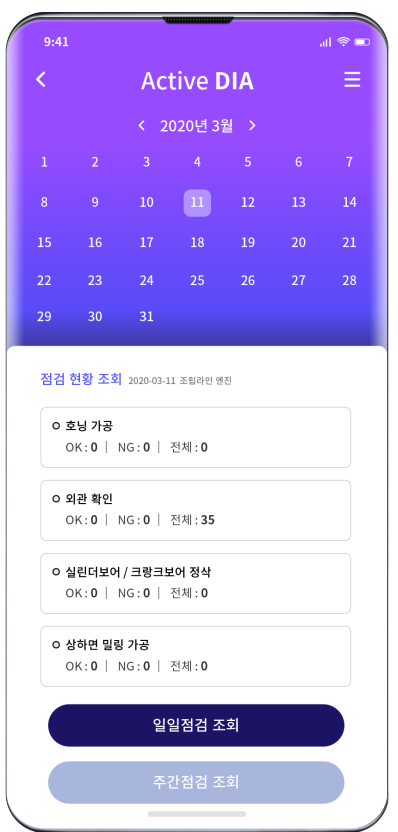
9:41

<

Active DIA

☰

< 2020년 3월 >

1 2 3 4 5 6 7
8 9 10 11 12 13 14
15 16 17 18 19 20 21
22 23 24 25 26 27 28
29 30 31

점검 현황 조회 2020-03-11 조립라인 엔진

호닝 가공
OK : 0 | NG : 0 | 전체 : 0

외관 확인
OK : 0 | NG : 0 | 전체 : 35

실린더보어 / 크랑크보어 정삭
OK : 0 | NG : 0 | 전체 : 0

상하면 밀링 가공
OK : 0 | NG : 0 | 전체 : 0

일일점검 조회

주간점검 조회